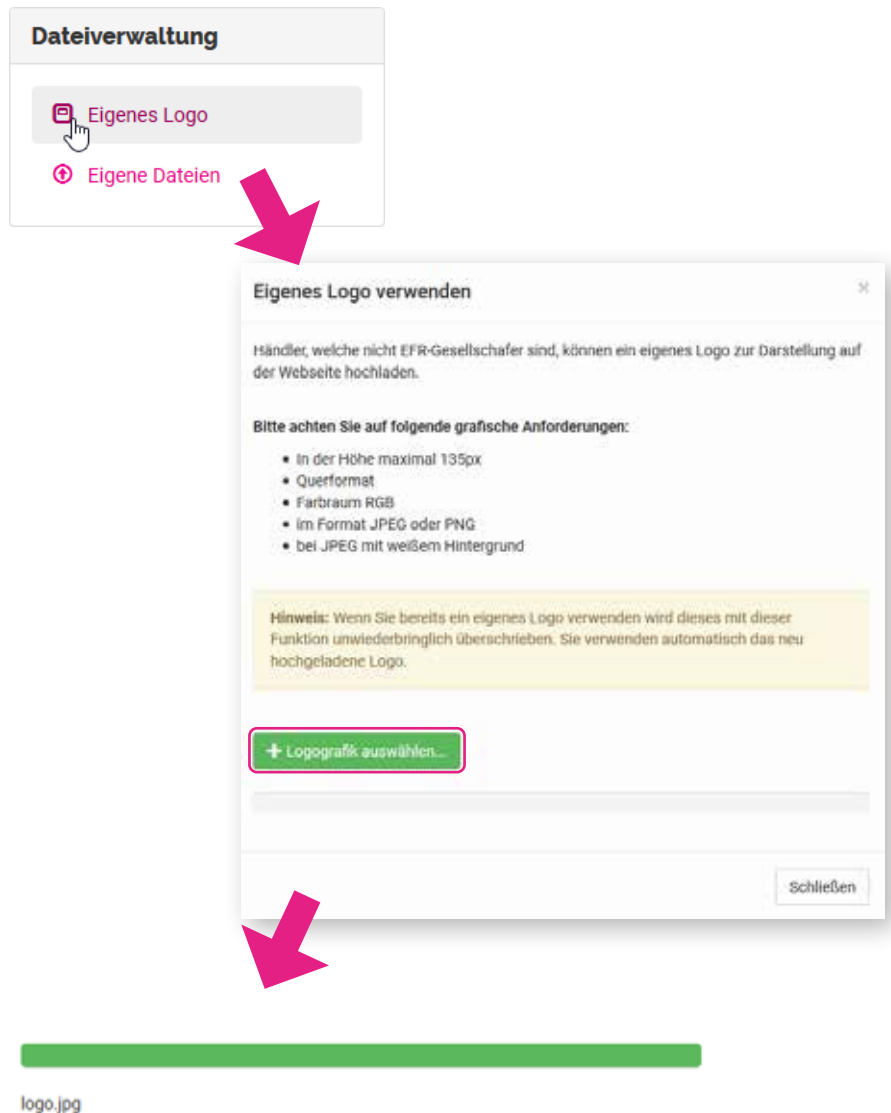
Dateiverwaltung

Eigenes Logo

Eigene Dateien

Eigenes Logo verwenden

×

Händler, welche nicht EFR-Gesellschafer sind, können ein eigenes Logo zur Darstellung auf der Webseite hochladen.

Bitte achten Sie auf folgende grafische Anforderungen:

- In der Höhe maximal 135px
- Querformat
- Farbraum RGB
- im Format JPEG oder PNG
- bei JPEG mit weißem Hintergrund

Hinweis: Wenn Sie bereits ein eigenes Logo verwenden wird dieses mit dieser Funktion unwiederbringlich überschrieben. Sie verwenden automatisch das neu hochgeladene Logo.

+ Logografik auswählen...

Schließen

logo.jpg